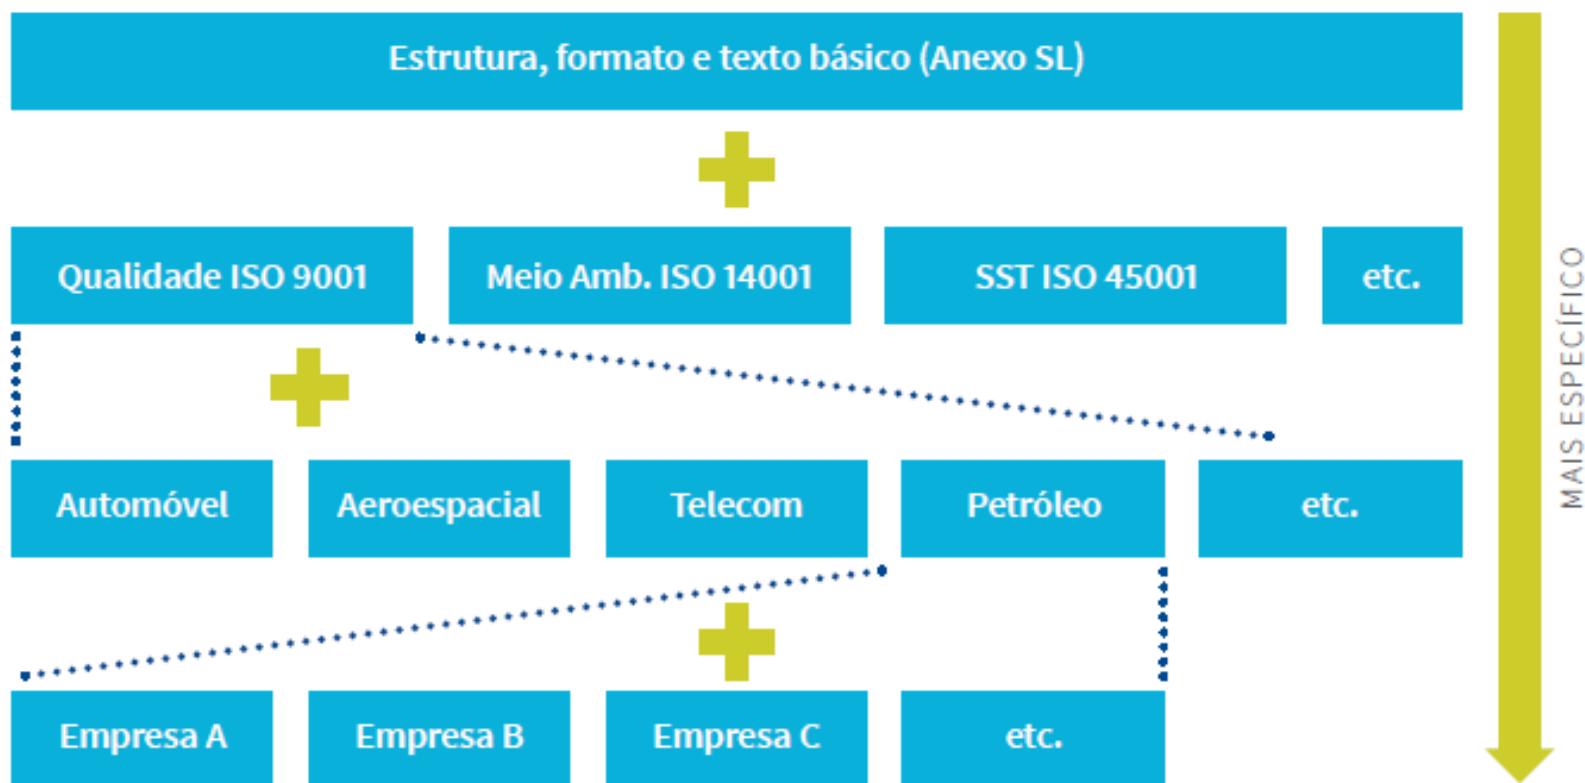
Estrutura, formato e texto básico (Anexo SL)

Qualidade ISO 9001

Meio Amb. ISO 14001

SST ISO 45001

etc.

Automóvel

Aeroespacial

Telecom

Petróleo

etc.

Empresa A

Empresa B

Empresa C

etc.

MAIS ESPECÍFICO